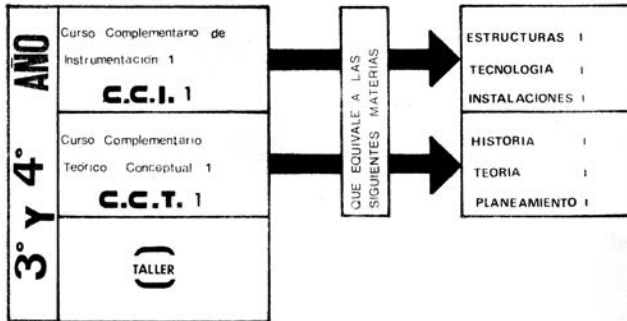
3° Y 4° AÑO

Curso Complementario de Instrumentación 1

C.C.I. 1

Curso Complementario Teórico Conceptual 1

C.C.T. 1

TALLER

QUE EQUIVALE A LAS SIGUIENTES MATERIAS

ESTRUCTURAS I

TECNOLOGIA I

INSTALACIONES I

HISTORIA I

TEORIA I

PLANEAMIENTO I